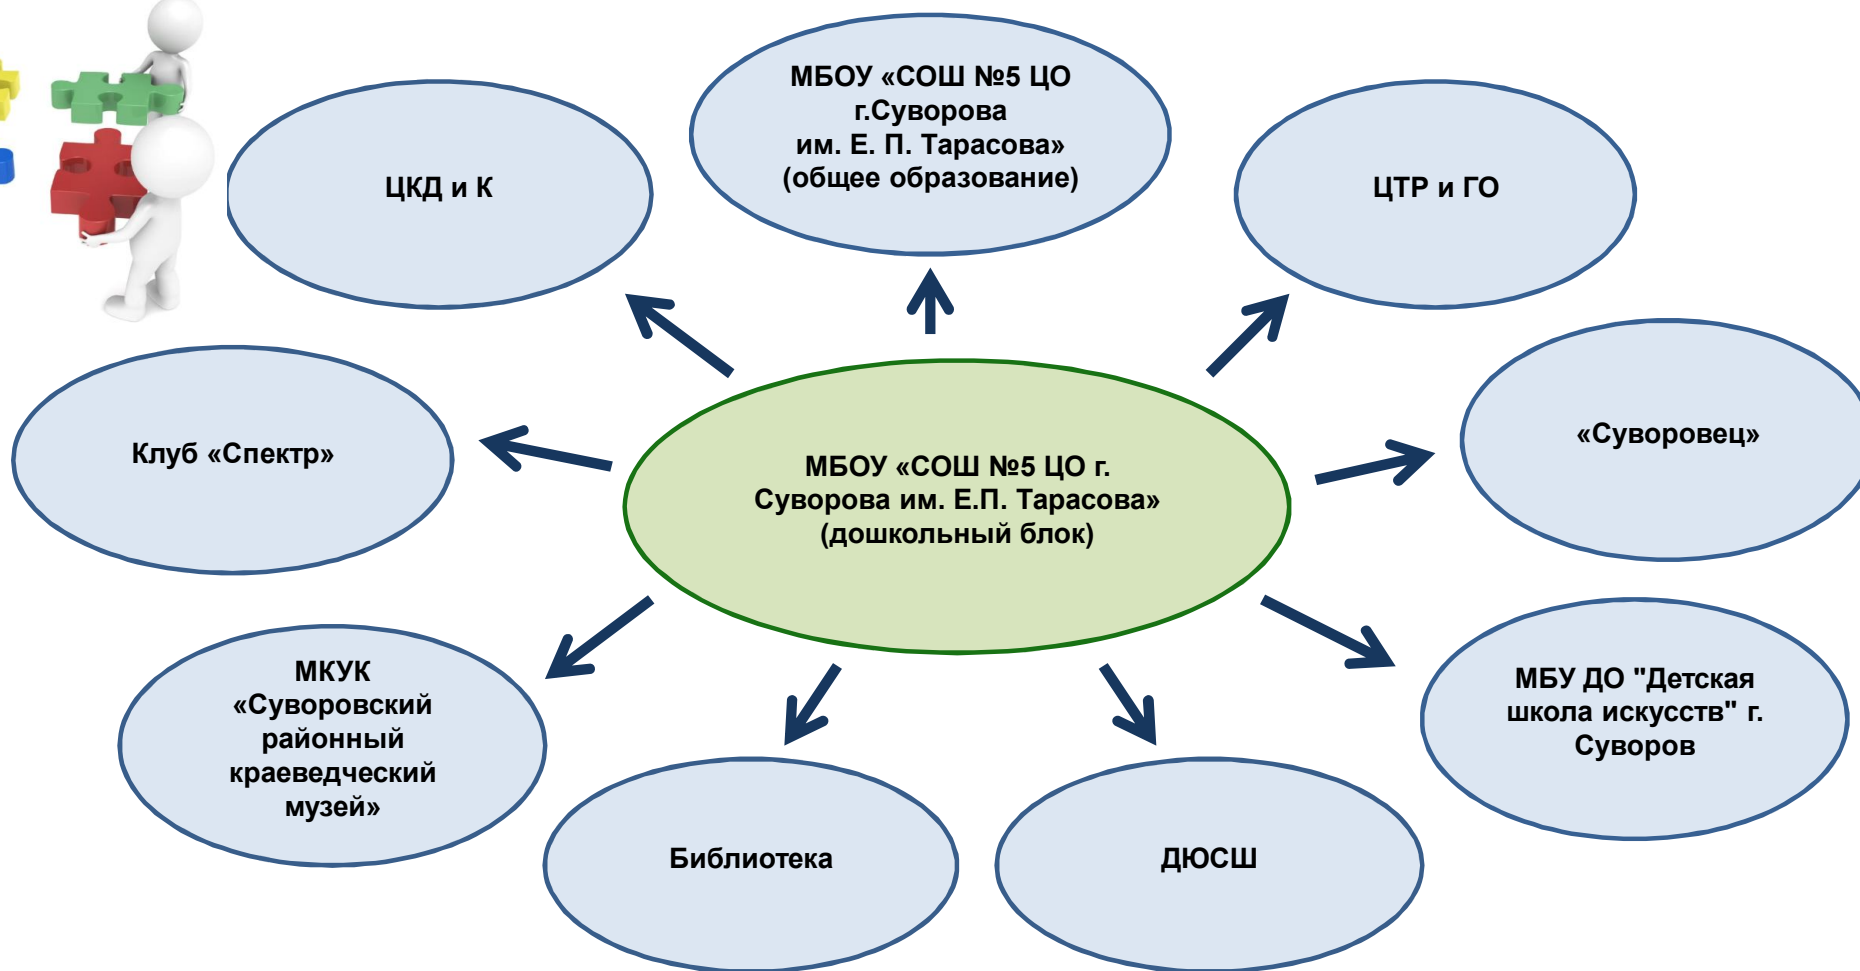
МБОУ «СОШ №5 ЦО г.Суворова им. Е. П. Тарасова» (общее образование)

ЦКД и К

ЦТР и ГО

Клуб «Спектр»

МБОУ «СОШ №5 ЦО г. Суворова им. Е.П. Тарасова» (дошкольный блок)

«Суворовец»

МКУК «Суворовский районный краеведческий музей»

МБУ ДО "Детская школа искусств" г. Суворов

Библиотека

ДЮСШ